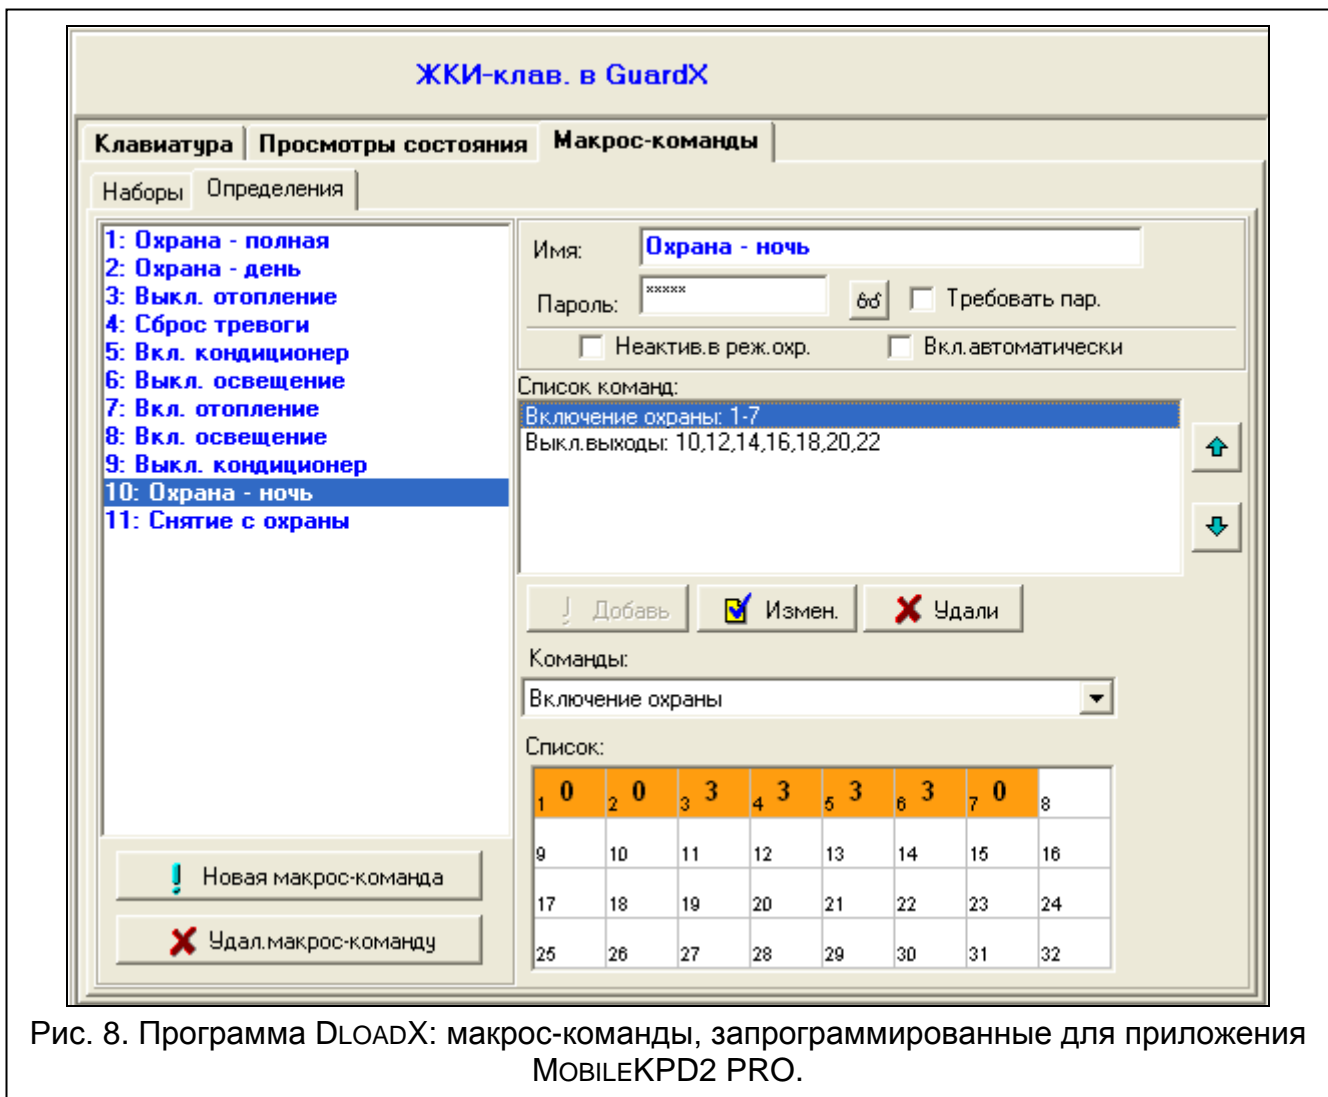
ЖКИ-клав. в GuardX

Клавиатура | Просмотры состояния | Макрос-команды

Наборы | Определения

1: Охрана - полная
2: Охрана - день
3: Выкл. отопление
4: Сброс тревоги
5: Вкл. кондиционер
6: Выкл. освещение
7: Вкл. отопление
8: Вкл. освещение
9: Выкл. кондиционер
10: Охрана - ночь
11: Снятие с охраны

Новая макрос-команда
Удал.макрос-команду

Имя: Охрана - ночь
Пароль: *****
Требовать пар.
Неактив.в реж.охр.
Вкл.автоматически

Список команд:
Включение охраны: 1-7
Выкл.выходы: 10,12,14,16,18,20,22

Добавь | Измен. | Удали

Команды:
Включение охраны

Список:

| 1 0 | 2 0 | 3 3 | 4 3 | 5 3 | 6 3 | 7 0 | 8 |
|---|---|---|---|---|---|---|---|
| 9 | 10 | 11 | 12 | 13 | 14 | 15 | 16 |
| 17 | 18 | 19 | 20 | 21 | 22 | 23 | 24 |
| 25 | 26 | 27 | 28 | 29 | 30 | 31 | 32 |

Рис. 8. Программа DLOADX: макрос-команды, запрограммированные для приложения MOBILEKPD2 PRO.